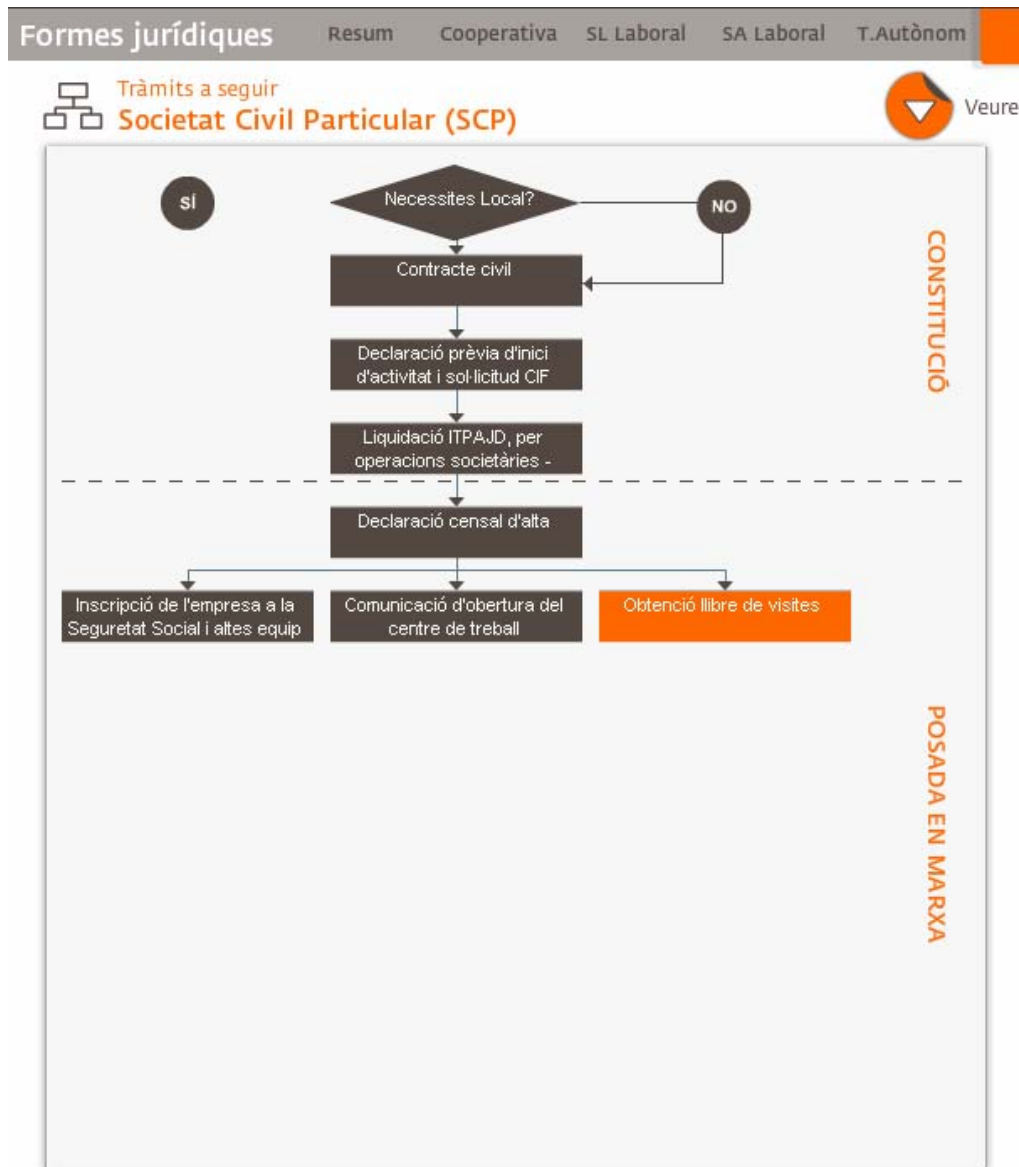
Formes jurídiques Resum Cooperativa SL Laboral SA Laboral T.Autònom

Tràmits a seguir
Societat Civil Particular (SCP)

Veure

SÍ

Necessites Local?

NO

Contracte civil

Declaració prèvia d'inici d'activitat i sol·licitud CIF

Liquidació ITPAJD, per operacions societàries -

CONSTITUCIÓ

Declaració censal d'alta

Inscripció de l'empresa a la Seguretat Social i altes equip

Comunicació d'obertura del centre de treball

Obtenció llibre de visites

POSADA EN MARXA